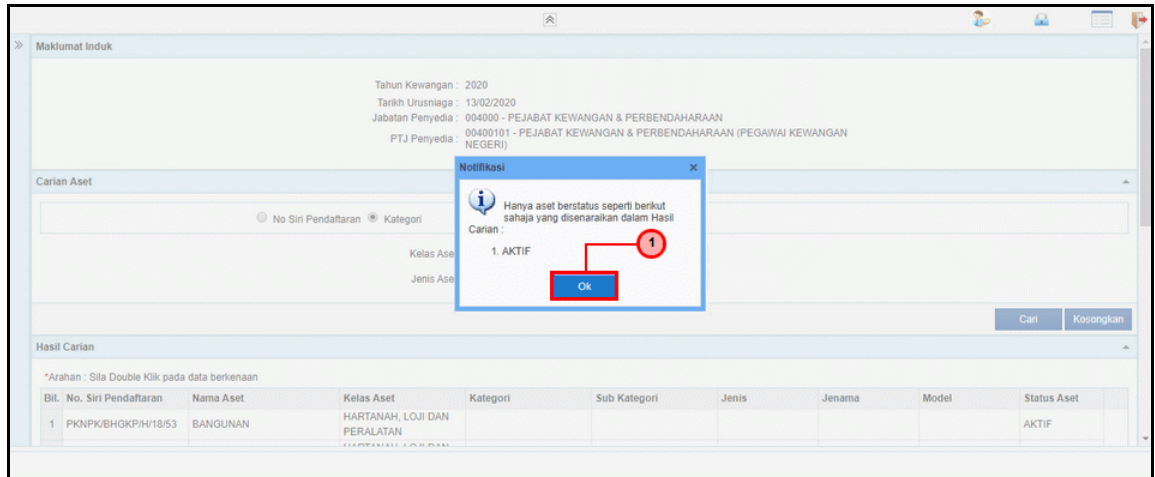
Maklumat Induk

Tahun Kewangan : 2020
Tarikh Urusniaga : 13/02/2020
Jabatan Penyedia : 004000 - PEJABAT KEWANGAN & PERBENDAHARAAN
PTJ Penyedia : 00400101 - PEJABAT KEWANGAN & PERBENDAHARAAN (PEGAWAI KEWANGAN NEGERI)

Carian Aset

No Siri Pendaftaran Kategori

Kelas Ase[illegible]

Jenis Ase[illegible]

Notifikasi

Hanya aset berstatus seperti berikut sahaja yang disenaraikan dalam Hasil Carian :

1. AKTIF

1

Ok

Cari Kosongkan

Hasil Carian

*Arahan : Sila Double Klik pada data berkenaan

| Bil. | No. Siri Pendaftaran | Nama Aset | Kelas Aset | Kategori | Sub Kategori | Jenis | Jenama | Model | Status Aset |
|---|---|---|---|---|---|---|---|---|---|
| 1 | PKNPK/BHGKP/H/18/53 | BANGUNAN | HARTANAH, LOJI DAN PERALATAN | | | | | | AKTIF |
| | | | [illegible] | | | | | | |